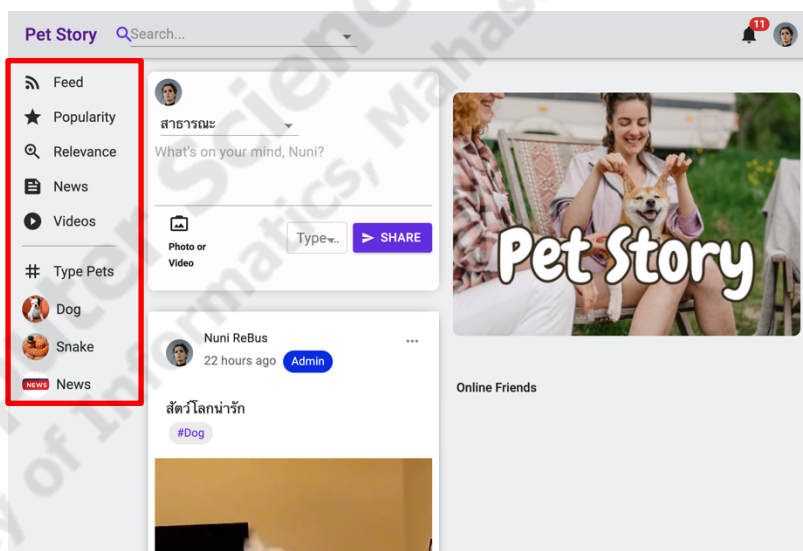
Pet Story Search...

11

Feed
Popularity
Relevance
News
Videos
Type Pets
Dog
Snake
NEWS News

สาธารณะ
What's on your mind, Nuni?
Photo or Video
Type..
SHARE

Nuni ReBus
22 hours ago Admin
...
สัตว์โลกน่ารัก
#Dog

Pet Story

Online Friends